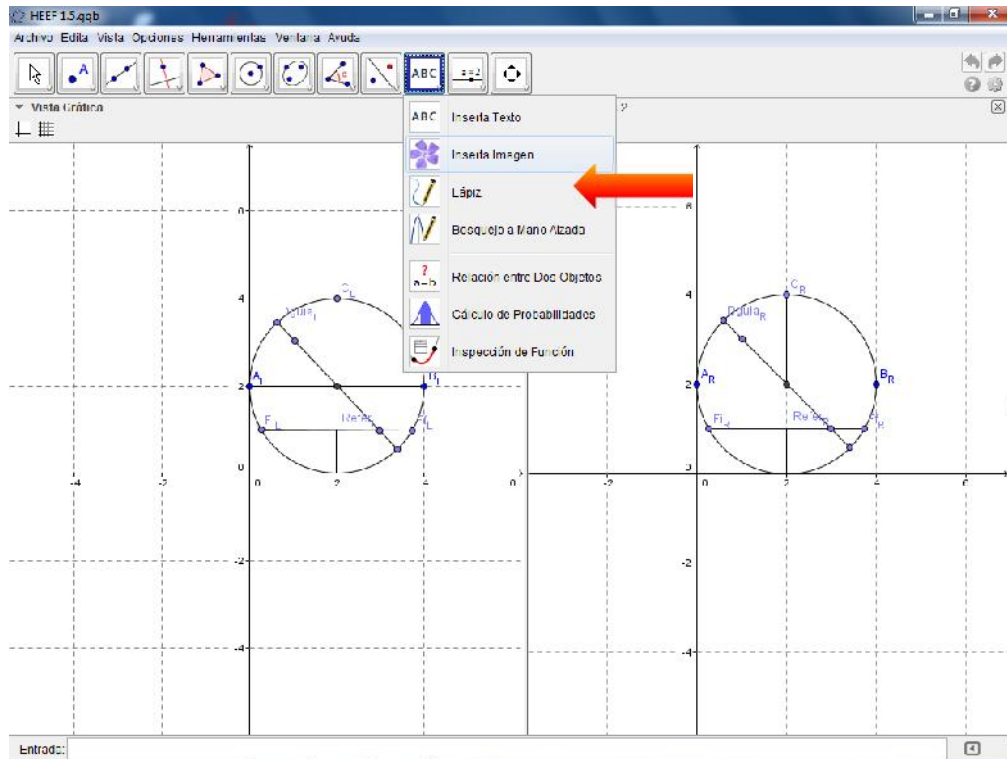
HEEF 15.ggb

Archivo Edita Vista Opciones Herramientas Ventana Ayuda

ABC

Vista Gráfica

ABC Inserta Texto

Inserta Imagen

Lápiz

Bosquejo a Mano Alzada

Relación entre Dos Objetos

Cálculo de Probabilidades

Inspección de Función

6

4

2

0

-2

-4

-4

-2

0

2

4

$C_L$

$Pdula_L$

$A_L$

$B_L$

$F_L$

$Refe_L$

$G_L$

$C_R$

$Pdula_R$

$A_R$

$B_R$

$Fi_R$

$Refe_R$

$G_R$

6

Entrada: